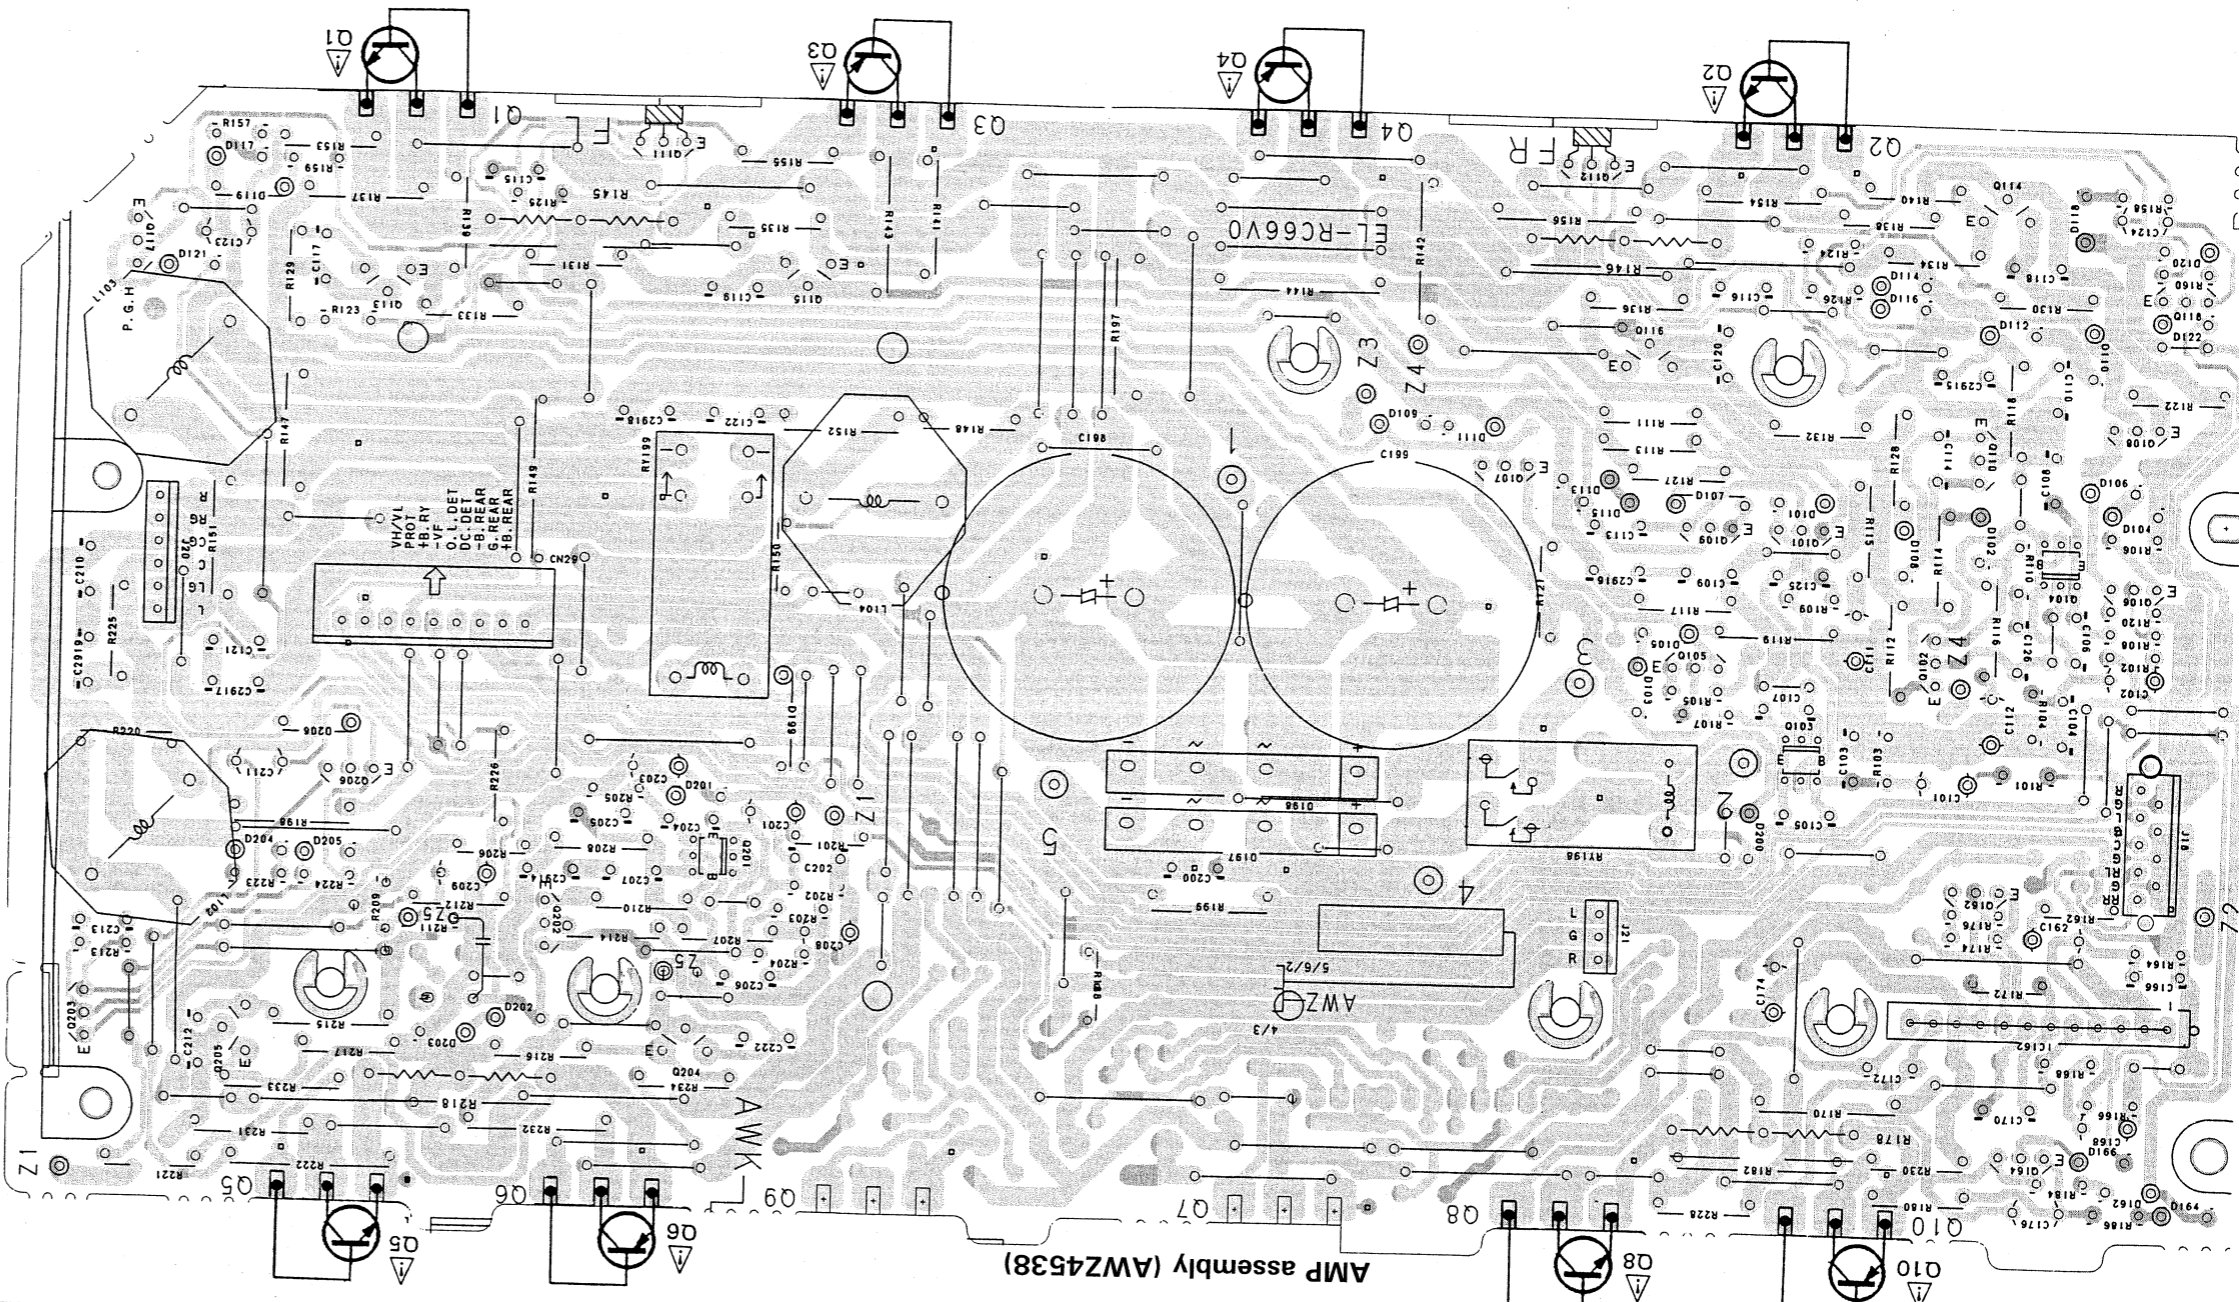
AMP assembly (AWZ4538)

Q1
Q3
Q4
Q2
FL
FR
EFL-RC66V0
Z3
Z4
C198
C199
VH/VL
PROT
+B.RY
-VF
O.L.DET
DC.DET
-B.REAR
-G.REAR
+B.REAR
CN29
RY199
RY198
L104
L103
P.G.H
AWK
AWZ
5/6/2
4/3
L
G
R
J21
J18
IC162
Z1
Z2
Z4
Z5
Q5
Q6
Q9
Q7
Q8
Q10